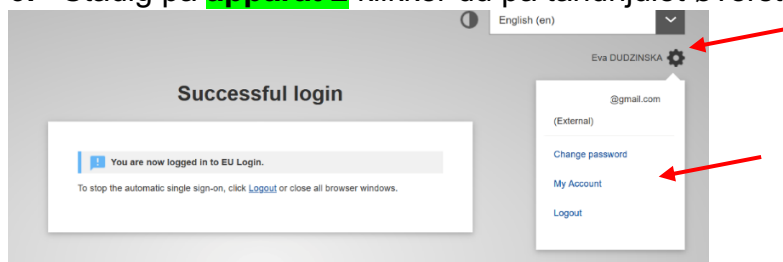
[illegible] Stadig på **apparat 2** klikker du på tannhjulet øverst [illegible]

English (en)

Eva DUDZINSKA

Successful login

You are now logged in to EU Login.

To stop the automatic single sign-on, click Logout or close all browser windows.

@gmail.com

(External)

Change password

My Account

Logout